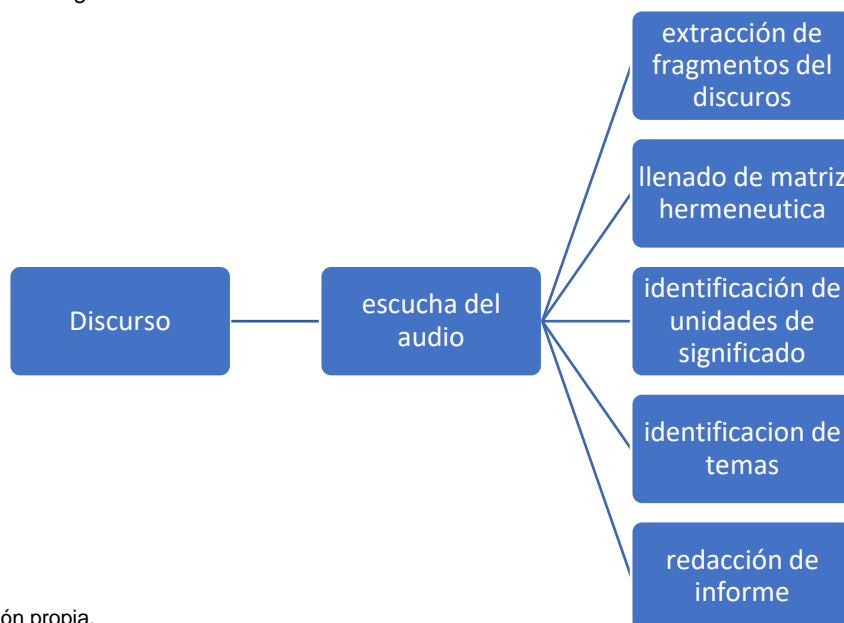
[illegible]g

Discurso

escucha del audio

extracción de fragmentos del discuros

llenado de matriz hermeneutica

identificación de unidades de significado

identificacion de temas

redacción de informe

ón propia.